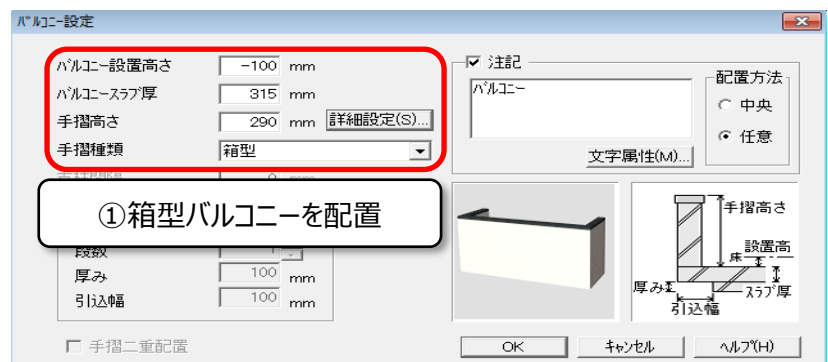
ﾊﾞﾙｺﾆｰ設定

ﾊﾞﾙｺﾆｰ設置高さ −100 mm
ﾊﾞﾙｺﾆｰｽﾗﾌﾞ厚 315 mm
手摺高さ 290 mm 詳細設定(S)...
手摺種類 箱型

①箱型バルコニーを配置

段数
厚み 100 mm
引込幅 100 mm

☐ 手摺二重配置

☑ 注記
ﾊﾞﾙｺﾆｰ
文字属性(M)...

配置方法
中央
任意

手摺高さ
設置高
床
厚み
ｽﾗﾌﾞ厚
引込幅

OK キャンセル ﾍﾙﾌﾟ(H)